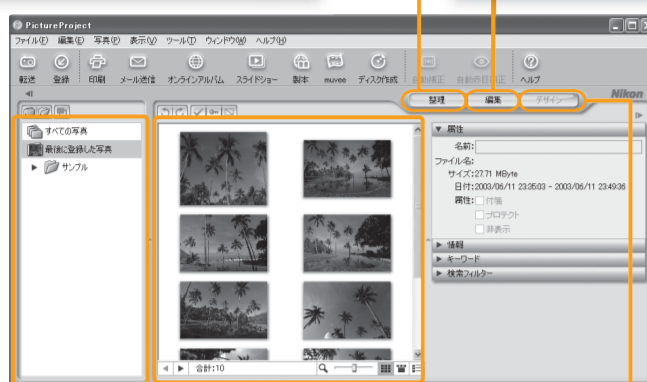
PictureProject

ファイル(F) 編集(E) 写真(P) 表示(V) ツール(T) ウィンドウ(W) ヘルプ(H)

転送 登録 印刷 メール送信 オンラインアルバム スライドショー 製本 muvee ディスク作成 自動補正 自動赤目補正 ヘルプ

整理 編集 デザイン

Nikon

すべての写真
最後に登録した写真
サンプル

合計:10

属性
名前:
ファイル名:
サイズ:27.71 MByte
日付:2003/06/11 23:35:03 - 2003/06/11 23:49:36
属性: 付箋
プロテクト
非表示

情報
キーワード
検索フィルター